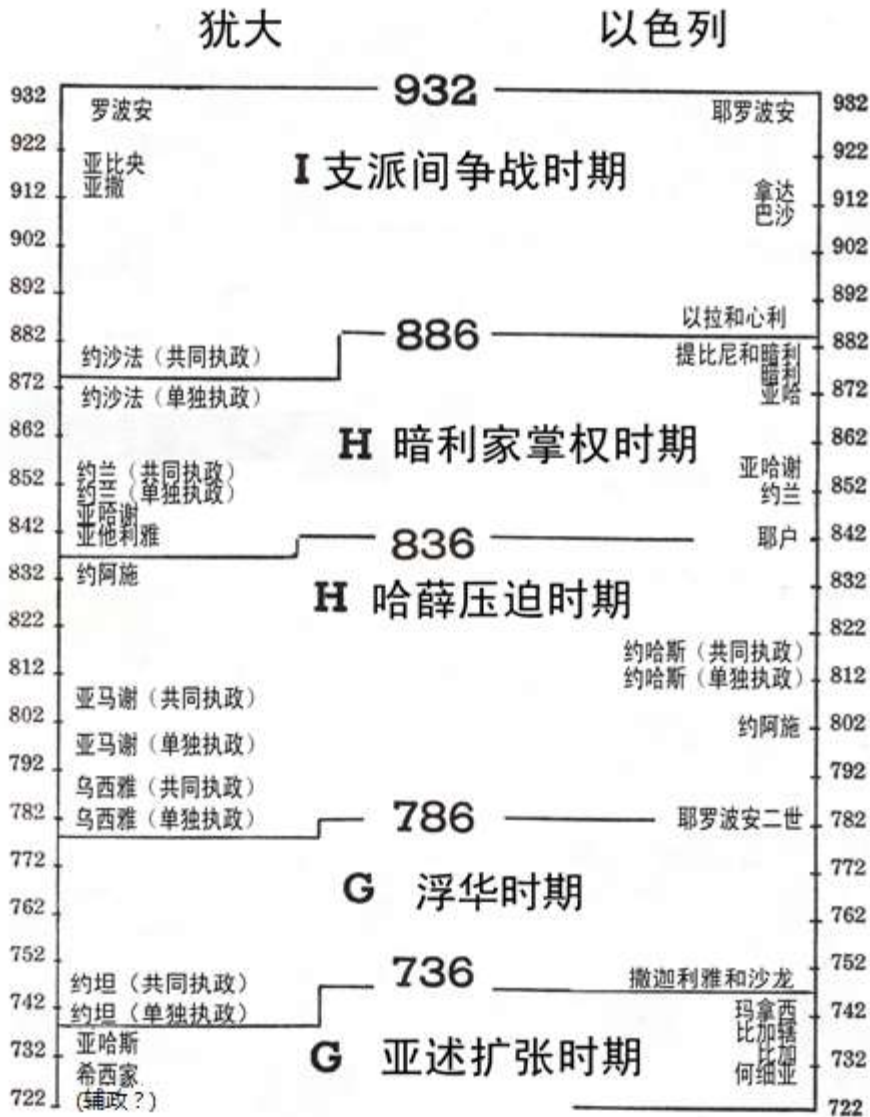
犹大　以色列

932
922
912
902
892
882
872
862
852
842
832
822
812
802
792
782
772
762
752
742
732
722

932

罗波安
亚比央
亚撒

I 支派间争战时期

耶罗波安
拿达
巴沙

886

以拉和心利

约沙法（共同执政）
约沙法（单独执政）

提比尼和暗利
暗利
亚哈

H 暗利家掌权时期

约兰（共同执政）
约兰（单独执政）
亚哈谢
亚他利雅

亚哈谢
约兰

836

耶户

约阿施

H 哈薛压迫时期

约哈斯（共同执政）
约哈斯（单独执政）

约阿施

亚马谢（共同执政）
亚马谢（单独执政）
乌西雅（共同执政）
乌西雅（单独执政）

786

耶罗波安二世

G 浮华时期

736

约坦（共同执政）
约坦（单独执政）
亚哈斯
希西家
(辅政？)

撒迦利雅和沙龙
玛拿西
比加辖
比加
何细亚

G 亚述扩张时期

982
922
912
902
892
882
872
862
852
842
832
822
812
802
792
782
772
762
752
742
732
722